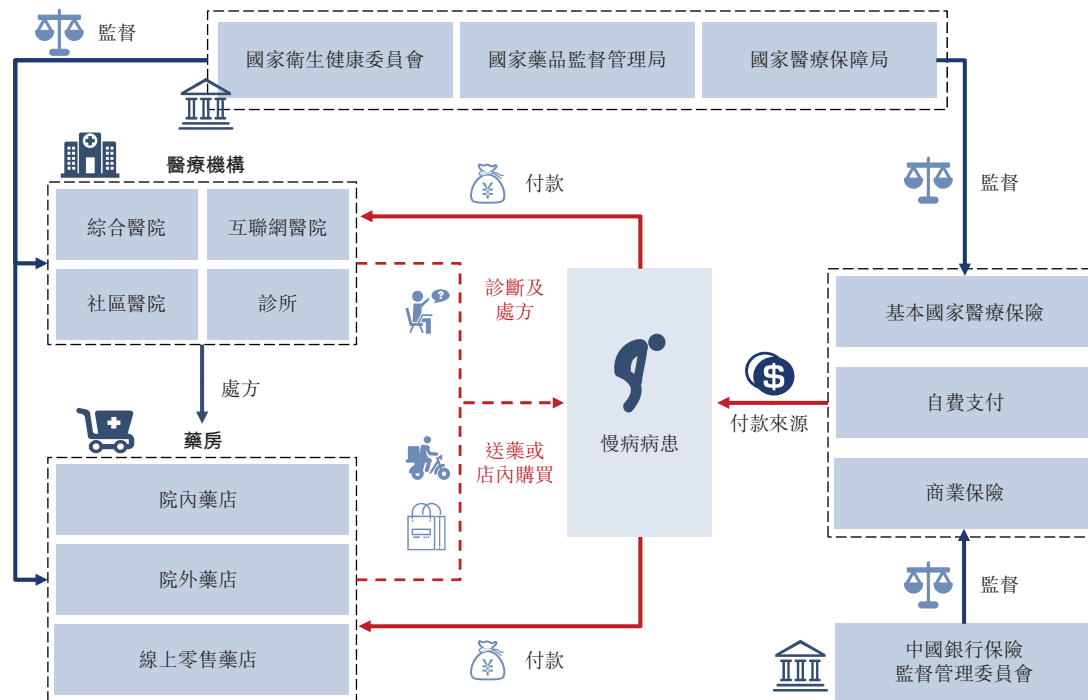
監督

國家衛生健康委員會

國家藥品監督管理局

國家醫療保障局

醫療機構

綜合醫院

互聯網醫院

社區醫院

診所

付款

監督

診斷及處方

處方

藥房

院內藥店

院外藥店

線上零售藥店

送藥或店內購買

慢病病患

付款來源

基本國家醫療保險

自費支付

商業保險

監督

付款

中國銀行保險監督管理委員會